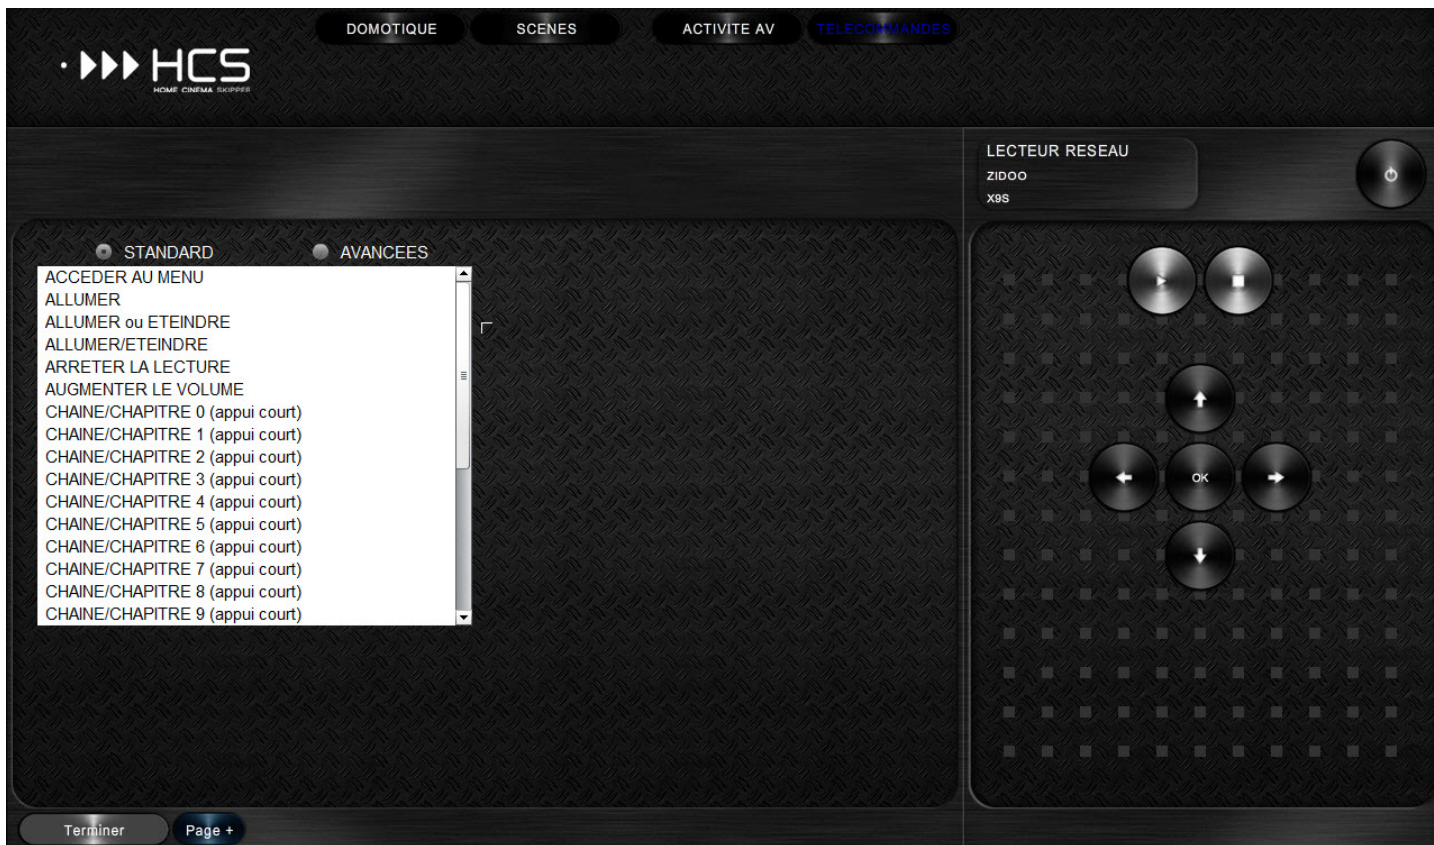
DOMOTIQUE SCENES ACTIVITE AV TELECOMMANDES

HCS
HOME CINEMA SKIPPER

LECTEUR RESEAU
ZIDOO
X9S

STANDARD AVANCEES

ACCEDER AU MENU
ALLUMER
ALLUMER ou ETEINDRE
ALLUMER/ETEINDRE
ARRETER LA LECTURE
AUGMENTER LE VOLUME
CHAINE/CHAPITRE 0 (appui court)
CHAINE/CHAPITRE 1 (appui court)
CHAINE/CHAPITRE 2 (appui court)
CHAINE/CHAPITRE 3 (appui court)
CHAINE/CHAPITRE 4 (appui court)
CHAINE/CHAPITRE 5 (appui court)
CHAINE/CHAPITRE 6 (appui court)
CHAINE/CHAPITRE 7 (appui court)
CHAINE/CHAPITRE 8 (appui court)
CHAINE/CHAPITRE 9 (appui court)

OK

Terminer Page +